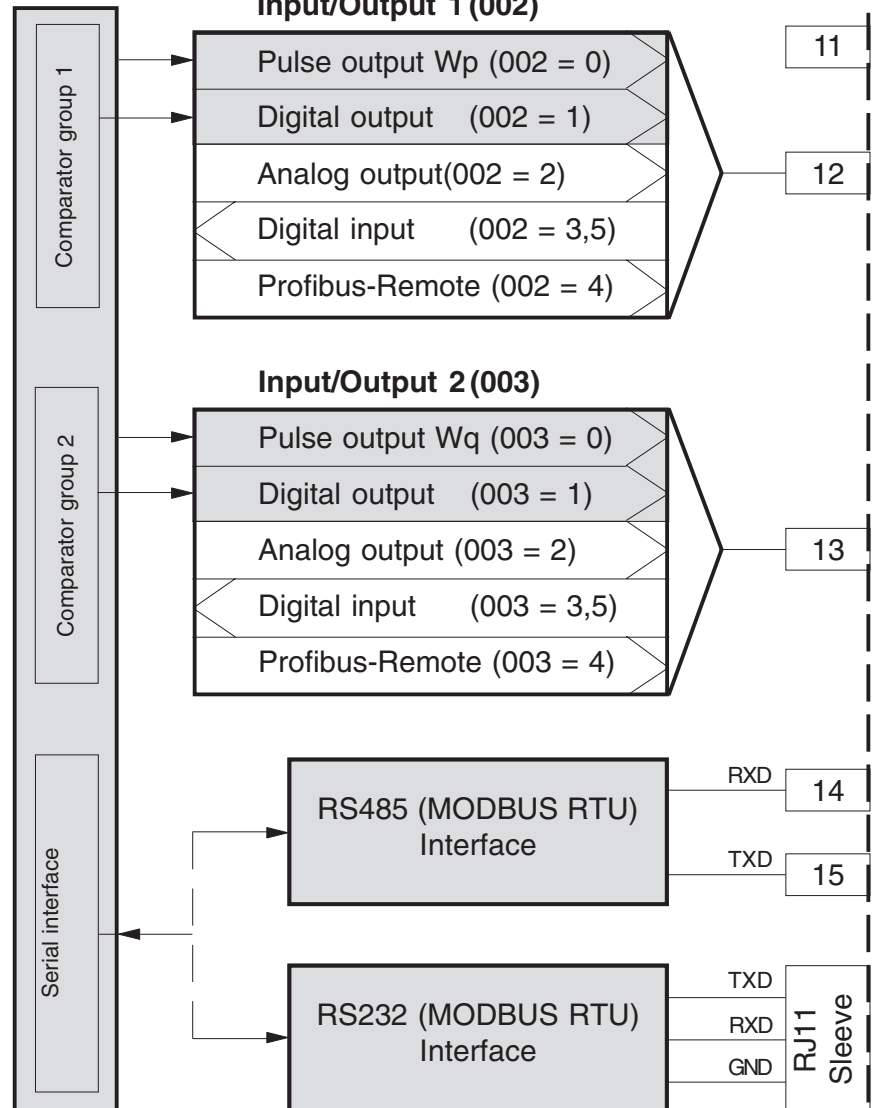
Input/Output 1 (002)

Comparator group 1

Pulse output Wp (002 = 0)
Digital output (002 = 1)
Analog output(002 = 2)
Digital input (002 = 3,5)
Profibus-Remote (002 = 4)

11
12

Input/Output 2 (003)

Comparator group 2

Pulse output Wq (003 = 0)
Digital output (003 = 1)
Analog output (003 = 2)
Digital input (003 = 3,5)
Profibus-Remote (003 = 4)

13

Serial interface

RS485 (MODBUS RTU) Interface

RXD
14
TXD
15

RS232 (MODBUS RTU) Interface

TXD
RXD
GND
RJ11 Sleeve